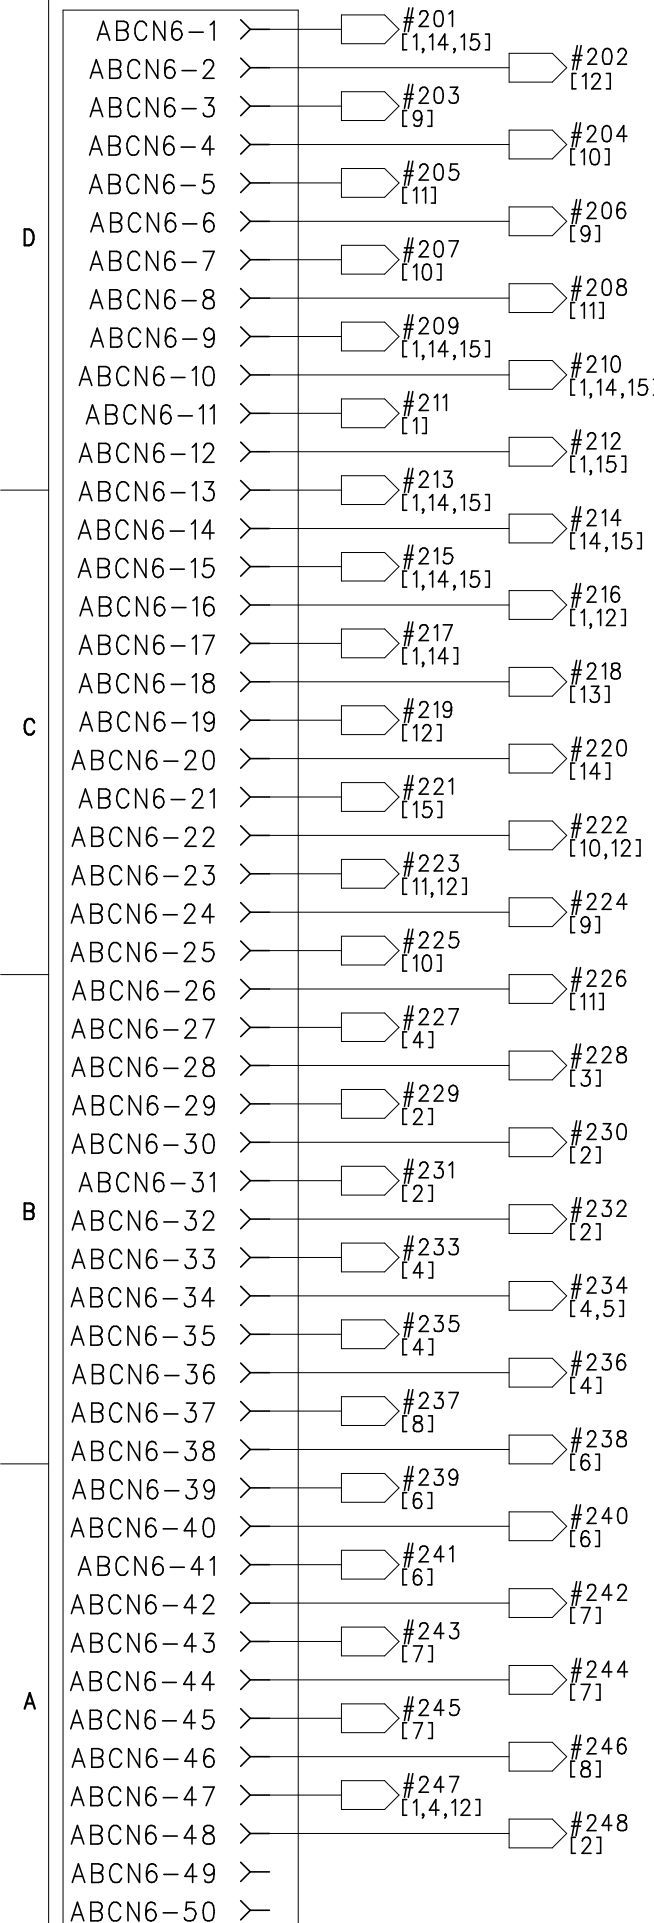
ABCN6-1 #201 [1,14,15]
ABCN6-2 #202 [12]
ABCN6-3 #203 [9]
ABCN6-4 #204 [10]
ABCN6-5 #205 [11]
ABCN6-6 #206 [9]
ABCN6-7 #207 [10]
ABCN6-8 #208 [11]
ABCN6-9 #209 [1,14,15]
ABCN6-10 #210 [1,14,15]
ABCN6-11 #211 [1]
ABCN6-12 #212 [1,15]
ABCN6-13 #213 [1,14,15]
ABCN6-14 #214 [14,15]
ABCN6-15 #215 [1,14,15]
ABCN6-16 #216 [1,12]
ABCN6-17 #217 [1,14]
ABCN6-18 #218 [13]
ABCN6-19 #219 [12]
ABCN6-20 #220 [14]
ABCN6-21 #221 [15]
ABCN6-22 #222 [10,12]
ABCN6-23 #223 [11,12]
ABCN6-24 #224 [9]
ABCN6-25 #225 [10]
ABCN6-26 #226 [11]
ABCN6-27 #227 [4]
ABCN6-28 #228 [3]
ABCN6-29 #229 [2]
ABCN6-30 #230 [2]
ABCN6-31 #231 [2]
ABCN6-32 #232 [2]
ABCN6-33 #233 [4]
ABCN6-34 #234 [4,5]
ABCN6-35 #235 [4]
ABCN6-36 #236 [4]
ABCN6-37 #237 [8]
ABCN6-38 #238 [6]
ABCN6-39 #239 [6]
ABCN6-40 #240 [6]
ABCN6-41 #241 [6]
ABCN6-42 #242 [7]
ABCN6-43 #243 [7]
ABCN6-44 #244 [7]
ABCN6-45 #245 [7]
ABCN6-46 #246 [8]
ABCN6-47 #247 [1,4,12]
ABCN6-48 #248 [2]
ABCN6-49
ABCN6-50

D
C
B
A